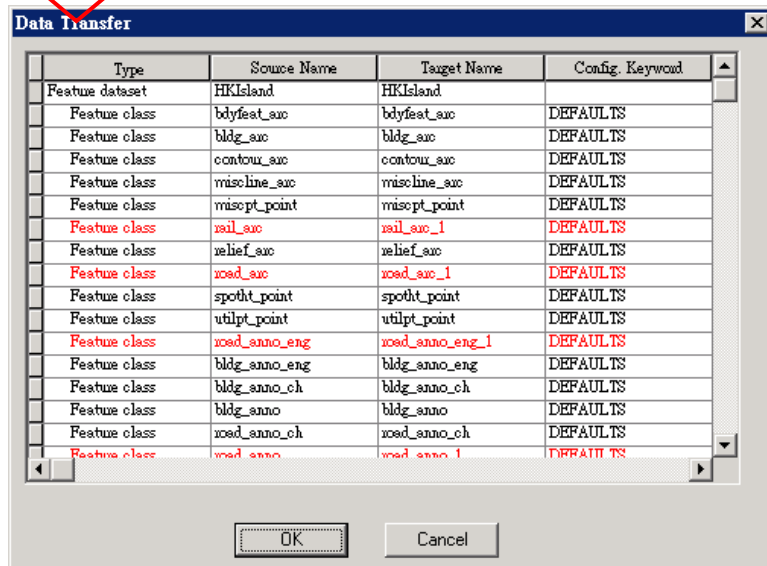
Data Transfer

| Type | Source Name | Target Name | Config. Keyword |
|---|---|---|---|
| Feature dataset | HKIsland | HKIsland | |
| Feature class | bdyfeat_arc | bdyfeat_arc | DEFAULTS |
| Feature class | bldg_arc | bldg_arc | DEFAULTS |
| Feature class | contour_arc | contour_arc | DEFAULTS |
| Feature class | miscline_arc | miscline_arc | DEFAULTS |
| Feature class | miscpt_point | miscpt_point | DEFAULTS |
| Feature class | rail_arc | rail_arc_1 | DEFAULTS |
| Feature class | relief_arc | relief_arc | DEFAULTS |
| Feature class | road_arc | road_arc_1 | DEFAULTS |
| Feature class | spotht_point | spotht_point | DEFAULTS |
| Feature class | utilpt_point | utilpt_point | DEFAULTS |
| Feature class | road_anno_eng | road_anno_eng_1 | DEFAULTS |
| Feature class | bldg_anno_eng | bldg_anno_eng | DEFAULTS |
| Feature class | bldg_anno_ch | bldg_anno_ch | DEFAULTS |
| Feature class | bldg_anno | bldg_anno | DEFAULTS |
| Feature class | road_anno_ch | road_anno_ch | DEFAULTS |
| Feature class | road_anno | road_anno_1 | DEFAULTS |

OK Cancel